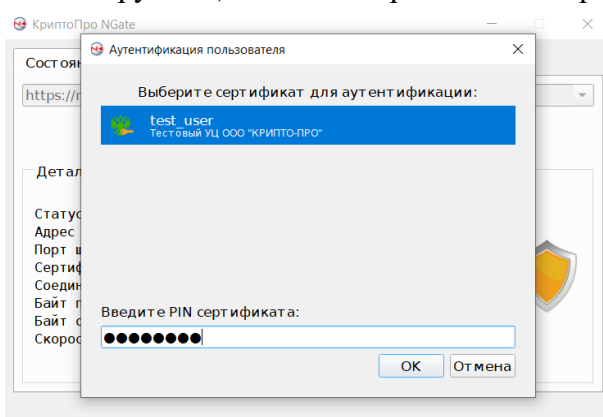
КриптоПро NGate

Состоян

https://r

Детал

Статус
Адрес
Порт ш
Сертиф
Соедин
Байт п
Байт о
Скорос

Аутентификация пользователя

Выберите сертификат для аутентификации:

test_user
Тестовый УЦ ООО "КРИПТО-ПРО"

Введите PIN сертификата:

●●●●●●●●

OK
Отмена